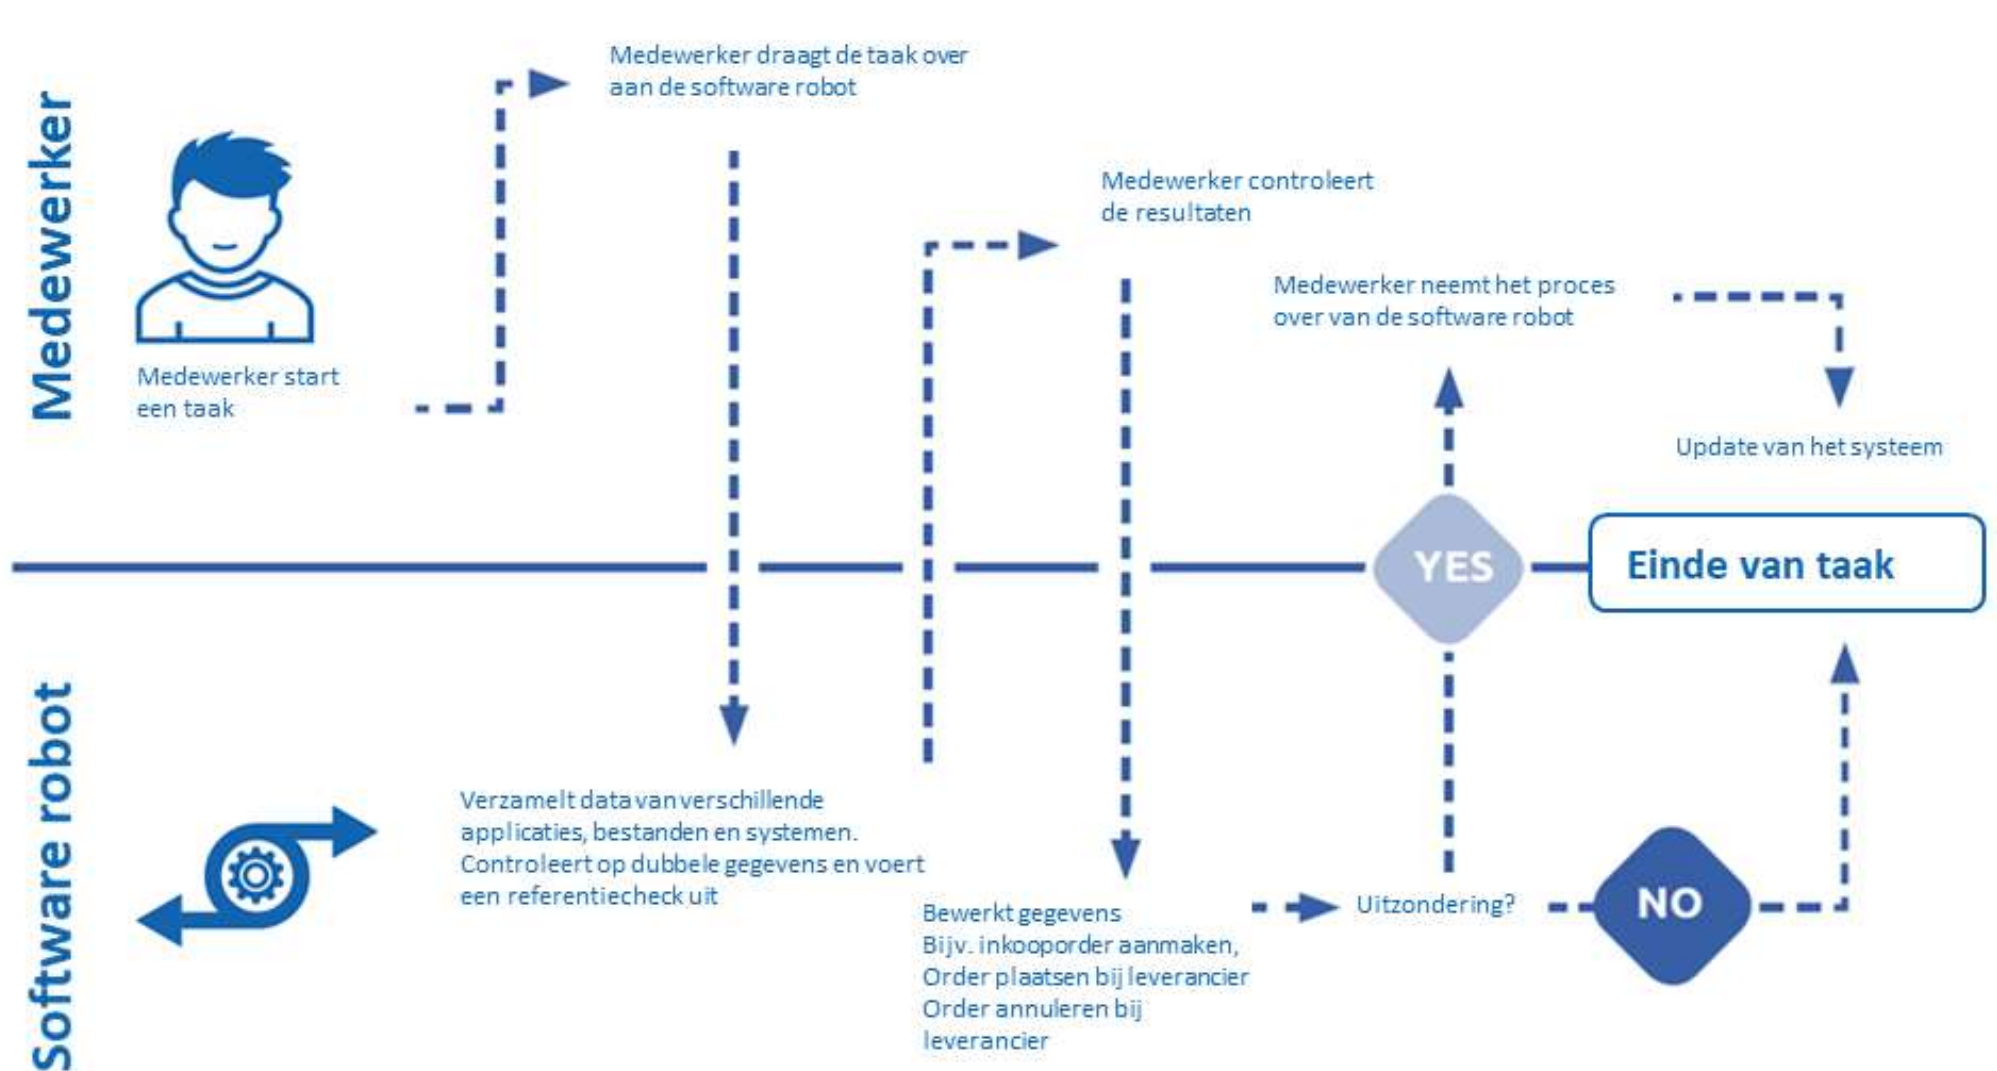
Medewerker

Medewerker start een taak

Medewerker draagt de taak over aan de software robot

Medewerker controleert de resultaten

Medewerker neemt het proces over van de software robot

Update van het systeem

YES

Einde van taak

Software robot

Verzamelt data van verschillende applicaties, bestanden en systemen. Controleert op dubbele gegevens en voert een referentiecheck uit

Bewerkt gegevens
Bijv. inkooporder aanmaken,
Order plaatsen bij leverancier
Order annuleren bij leverancier

Uitzondering?

NO